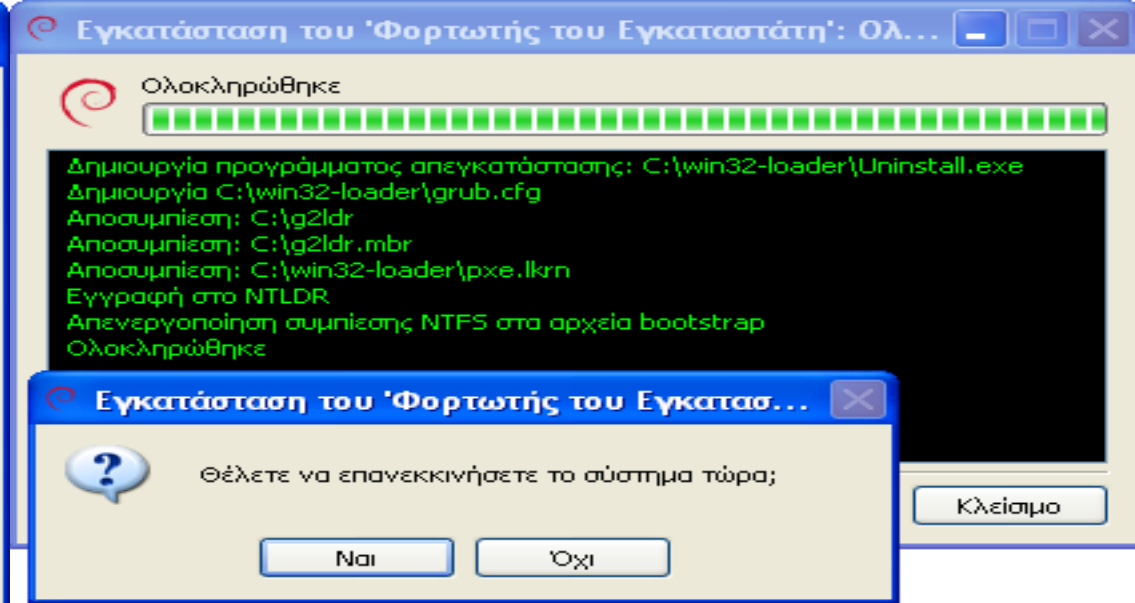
Εγκατάσταση του 'Φορτωτής του Εγκαταστάτη': Ολ...

Ολοκληρώθηκε

Δημιουργία προγράμματος απεγκατάστασης: C:\win32-loader\Uninstall.exe
Δημιουργία C:\win32-loader\grub.cfg
Αποσυμπίεση: C:\g2ldr
Αποσυμπίεση: C:\g2ldr.mbr
Αποσυμπίεση: C:\win32-loader\pxe.lkrn
Εγγραφή στο NTLDR
Απενεργοποίηση συμπίεσης NTFS στα αρχεία bootstrap
Ολοκληρώθηκε

Κλείσιμο

Εγκατάσταση του 'Φορτωτής του Εγκατασ...

Θέλετε να επανεκκινήσετε το σύστημα τώρα;

Ναι

Όχι